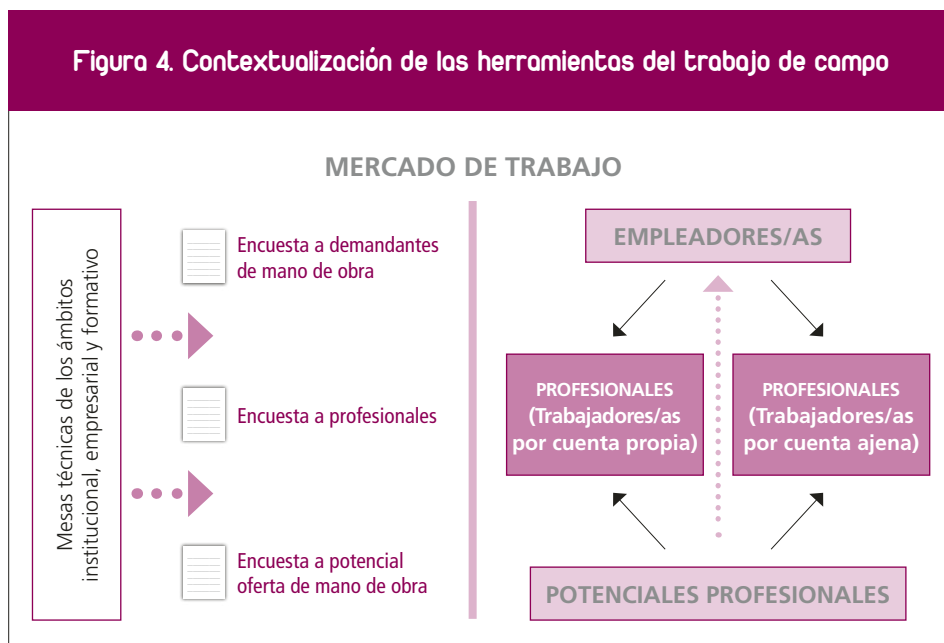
Figura 4. Contextualización de las herramientas del trabajo de campo

MERCADO DE TRABAJO

Mesas técnicas de los ámbitos institucional, empresarial y formativo

Encuesta a demandantes de mano de obra

Encuesta a profesionales

Encuesta a potencial oferta de mano de obra

EMPLEADORES/AS

PROFESIONALES (Trabajadores/as por cuenta propia)

PROFESIONALES (Trabajadores/as por cuenta ajena)

POTENCIALES PROFESIONALES